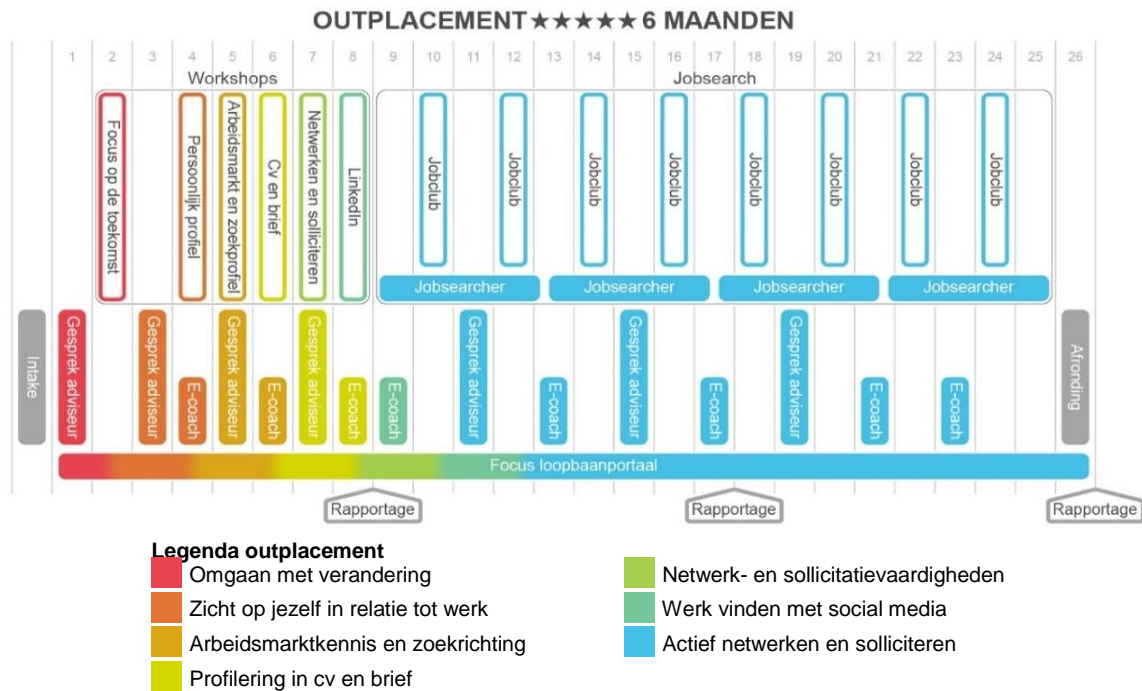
OUTPLACEMENT ★★★★★ 6 MAANDEN

1 2 3 4 5 6 7 8 9 10 11 12 13 14 15 16 17 18 19 20 21 22 23 24 25 26

Workshops

Jobsearch

Focus op de toekomst

Persoonlijk profiel

Arbeidsmarkt en zoekprofiel

Cv en brief

Netwerken en solliciteren

LinkedIn

Jobclub

Jobclub

Jobclub

Jobclub

Jobclub

Jobclub

Jobclub

Jobclub

Jobsearcher

Jobsearcher

Jobsearcher

Jobsearcher

Intake

Gesprek adviseur

Gesprek adviseur

E-coach

Gesprek adviseur

E-coach

Gesprek adviseur

E-coach

E-coach

Gesprek adviseur

E-coach

Gesprek adviseur

E-coach

Gesprek adviseur

E-coach

E-coach

Afronding

Focus loopbaanportaal

Rapportage

Rapportage

Rapportage

Legenda outplacement

Omgaan met verandering

Zicht op jezelf in relatie tot werk

Arbeidsmarktkennis en zoekrichting

Profilering in cv en brief

Netwerk- en sollicitatievaardigheden

Werk vinden met social media

Actief netwerken en solliciteren